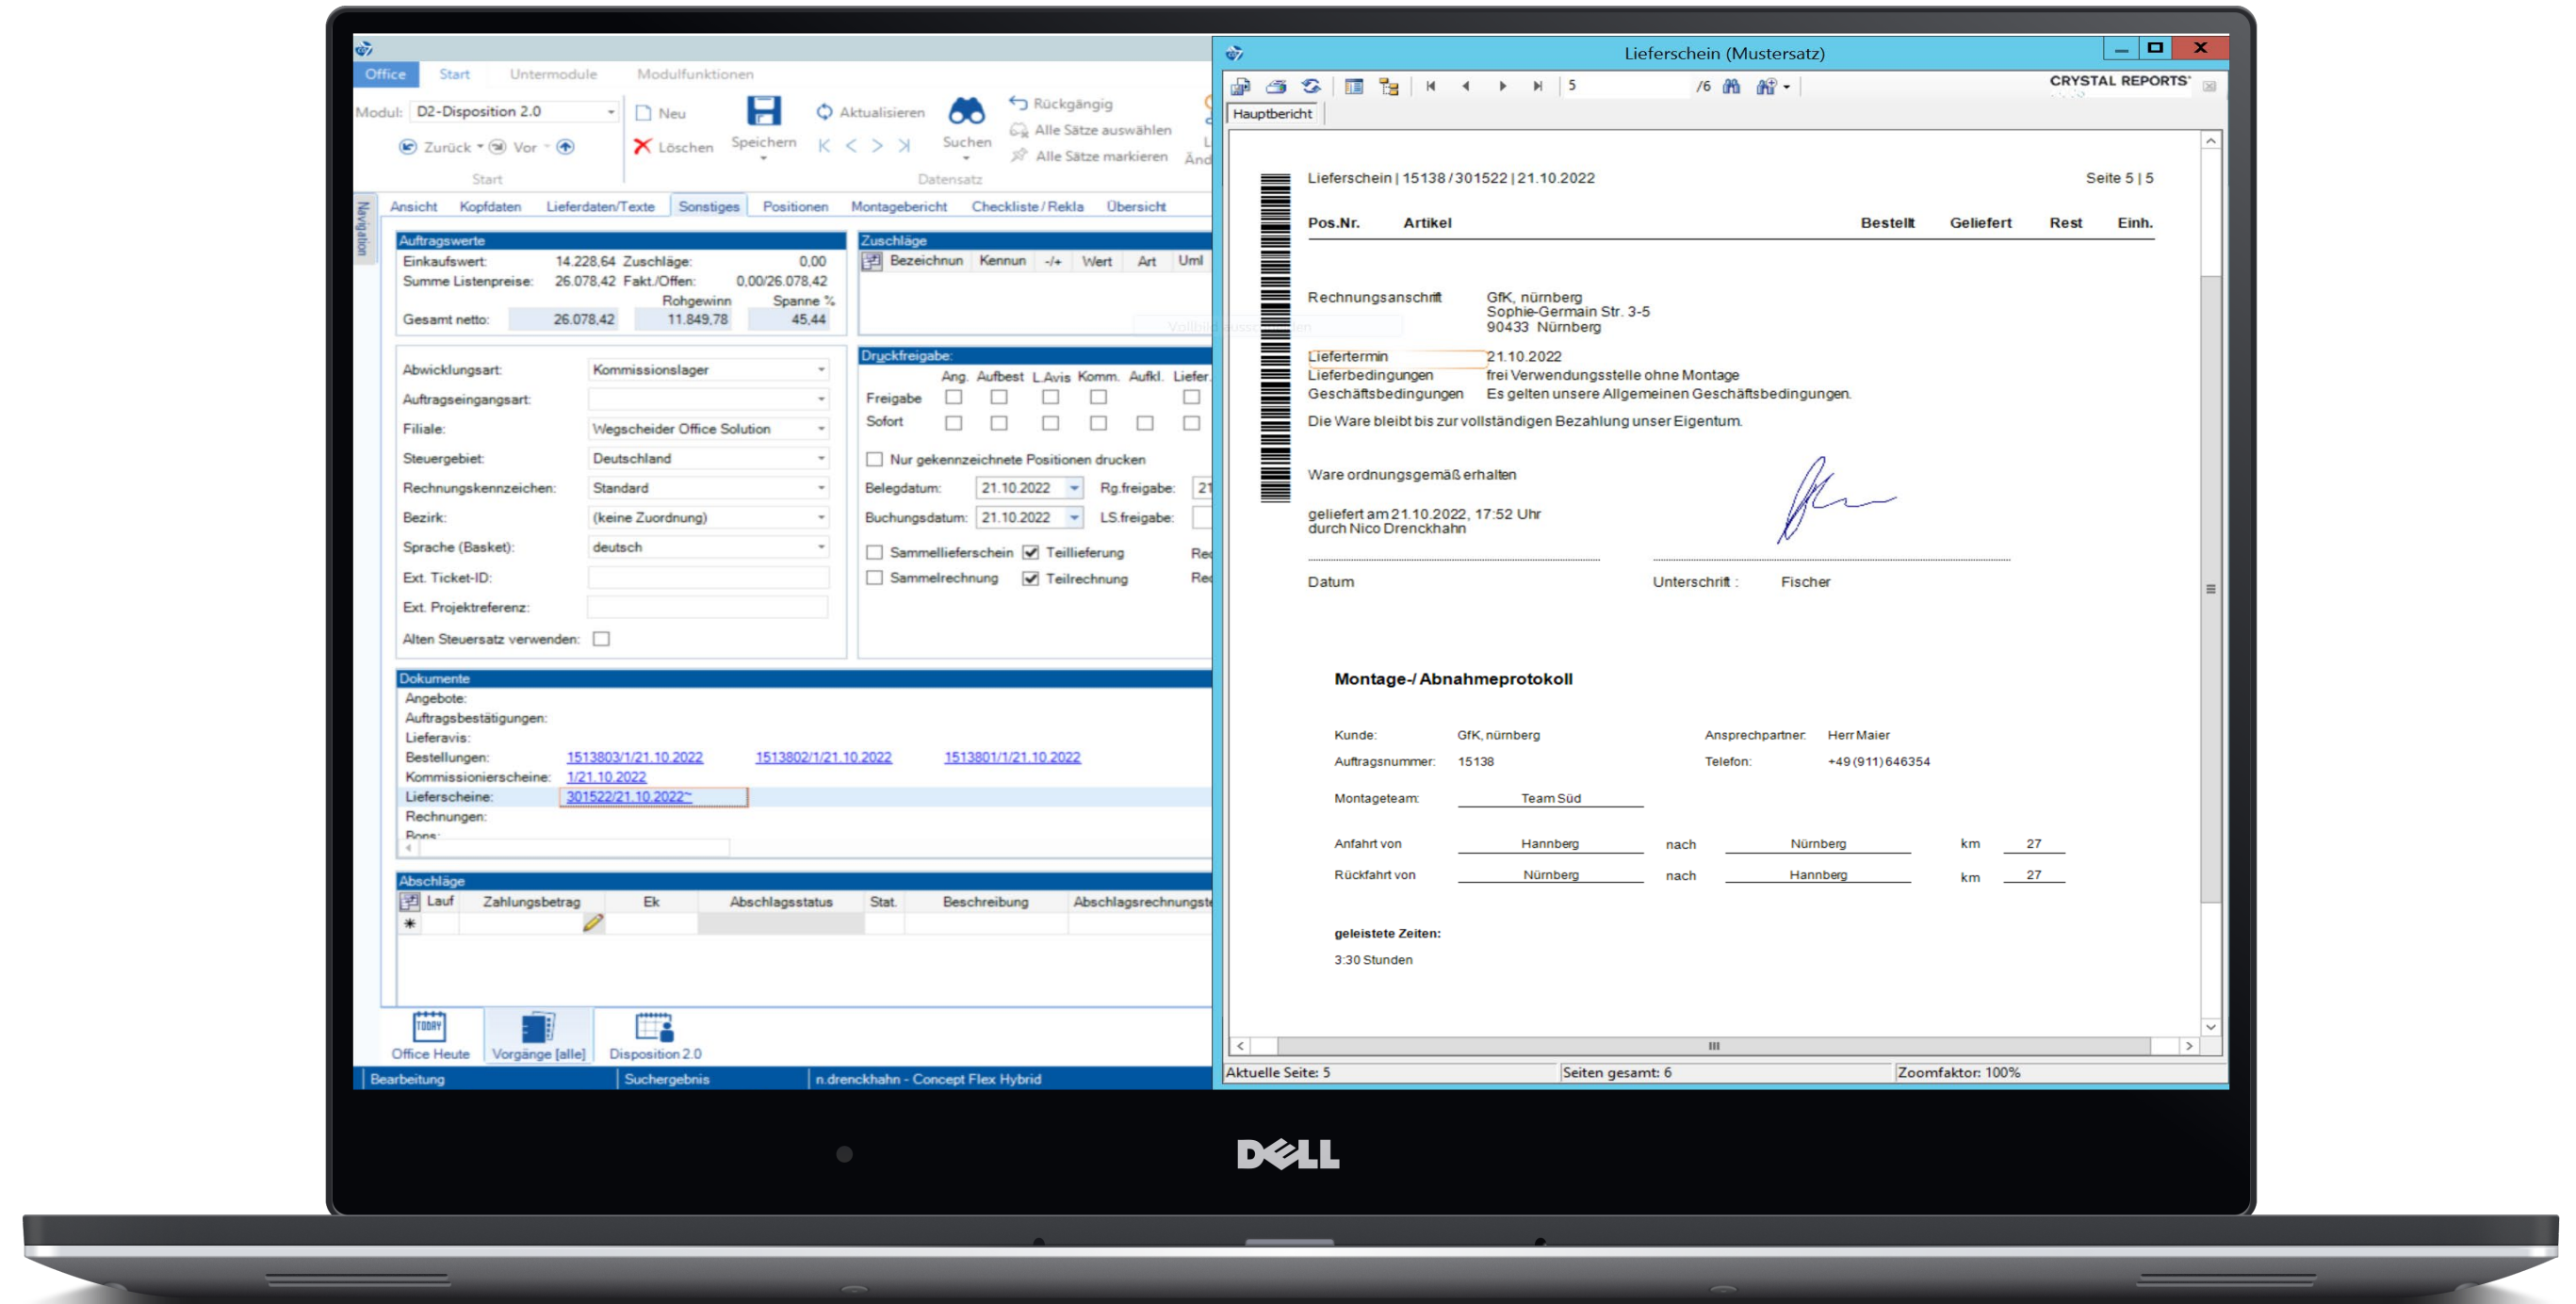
Office Start Untermodule Modulfunktionen

Modul: D2-Disposition 2.0
Zurück Vor
Start

Neu
Löschen
Speichern
Aktualisieren
Suchen
Rückgängig
Alle Sätze auswählen
Alle Sätze markieren
Datensatz

Navigation

Ansicht Kopfdaten Lieferdaten/Texte Sonstiges Positionen Montagebericht Checkliste/Rekla Übersicht

Auftragswerte
Einkaufswert: 14.228,64 Zuschläge: 0,00
Summe Listenpreise: 26.078,42 Fakt./Offen: 0,00/26.078,42
Rohgewinn Spanne %
Gesamt netto: 26.078,42 11.849,78 45,44

Zuschläge
| Bezeichnun | Kennun | -/+ | Wert | Art | Uml |

Abwicklungsart: Kommissionslager
Auftragseingangsart:
Filiale: Wegscheider Office Solution
Steuergebiet: Deutschland
Rechnungskennzeichen: Standard
Bezirk: (keine Zuordnung)
Sprache (Basket): deutsch
Ext. Ticket-ID:
Ext. Projektreferenz:
Alten Steuersatz verwenden:

Druckfreigabe:
Ang. Aufbest L.Avis Komm. Aufkl. Liefer.
Freigabe
Sofort
Nur gekennzeichnete Positionen drucken
Belegdatum: 21.10.2022 Rg.freigabe: 21
Buchungsdatum: 21.10.2022 LS.freigabe:
Sammellieferschein Teillieferung
Sammelrechnung Teilrechnung

Dokumente
Angebote:
Auftragsbestätigungen:
Lieferavis:
Bestellungen: 1513803/1/21.10.2022 1513802/1/21.10.2022 1513801/1/21.10.2022
Kommissionierscheine: 1/21.10.2022
Lieferscheine: 301522/21.10.2022
Rechnungen:
Bons:

Abschläge
| Lauf | Zahlungsbetrag | Ek | Abschlagsstatus | Stat. | Beschreibung | Abschlagsrechnungst |

Office Heute Vorgänge [alle] Disposition 2.0

Bearbeitung Suchergebnis n.drenckhahn - Concept Flex Hybrid

Lieferschein (Mustersatz)

5 /6 CRYSTAL REPORTS
Hauptbericht

Lieferschein | 15138 / 301522 | 21.10.2022 Seite 5 | 5

Pos.Nr. Artikel Bestellt Geliefert Rest Einh.

Rechnungsanschrift GfK, nürnberg
Sophie-Germain Str. 3-5
90433 Nürnberg
Liefertermin 21.10.2022
Lieferbedingungen frei Verwendungsstelle ohne Montage
Geschäftsbedingungen Es gelten unsere Allgemeinen Geschäftsbedingungen.
Die Ware bleibt bis zur vollständigen Bezahlung unser Eigentum.

Ware ordnungsgemäß erhalten

geliefert am 21.10.2022, 17:52 Uhr
durch Nico Drenckhahn

Datum Unterschrift : Fischer

Montage-/ Abnahmeprotokoll

Kunde: GfK, nürnberg Ansprechpartner: Herr Maier
Auftragsnummer: 15138 Telefon: +49 (911) 646354
Montageteam: Team Süd
Anfahrt von Hannberg nach Nürnberg km 27
Rückfahrt von Nürnberg nach Hannberg km 27

geleistete Zeiten:
3:30 Stunden

Aktuelle Seite: 5 Seiten gesamt: 6 Zoomfaktor: 100%

DELL